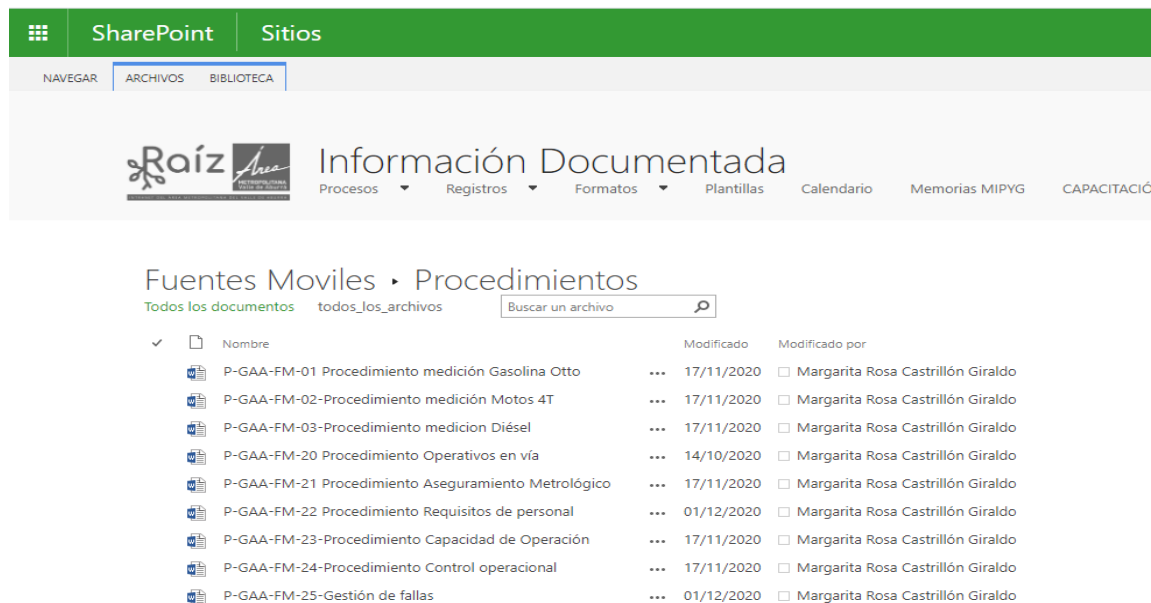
SharePoint Sitios

NAVEGAR ARCHIVOS BIBLIOTECA

Raíz Área METROPOLITANA Valle de Aburrá

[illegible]

Información Documentada

Procesos Registros Formatos Plantillas Calendario Memorias MIPYG CAPACITACIÓ

Fuentes Moviles ▸ Procedimientos

Todos los documentos todos_los_archivos Buscar un archivo

| | Nombre | | Modificado | Modificado por |
|---|---|---|---|---|
| | P-GAA-FM-01 Procedimiento medición Gasolina Otto | ... | 17/11/2020 | Margarita Rosa Castrillón Giraldo |
| | P-GAA-FM-02-Procedimiento medición Motos 4T | ... | 17/11/2020 | Margarita Rosa Castrillón Giraldo |
| | P-GAA-FM-03-Procedimiento medicion Diésel | ... | 17/11/2020 | Margarita Rosa Castrillón Giraldo |
| | P-GAA-FM-20 Procedimiento Operativos en vía | ... | 14/10/2020 | Margarita Rosa Castrillón Giraldo |
| | P-GAA-FM-21 Procedimiento Aseguramiento Metrológico | ... | 17/11/2020 | Margarita Rosa Castrillón Giraldo |
| | P-GAA-FM-22 Procedimiento Requisitos de personal | ... | 01/12/2020 | Margarita Rosa Castrillón Giraldo |
| | P-GAA-FM-23-Procedimiento Capacidad de Operación | ... | 17/11/2020 | Margarita Rosa Castrillón Giraldo |
| | P-GAA-FM-24-Procedimiento Control operacional | ... | 17/11/2020 | Margarita Rosa Castrillón Giraldo |
| | P-GAA-FM-25-Gestión de fallas | ... | 01/12/2020 | Margarita Rosa Castrillón Giraldo |